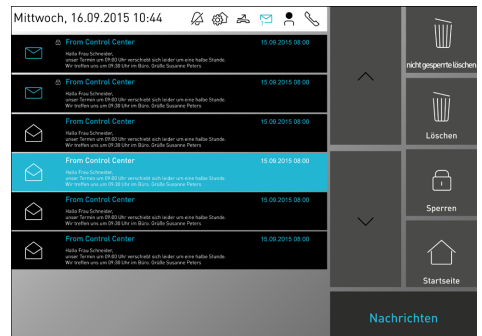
Mittwoch, 16.09.2015 10:44

From Control Center 15.09.2015 08:00
Hallo Frau Schneider,
unser Termin um 09:00 Uhr verschiebt sich leider um eine halbe Stunde.
Wir treffen uns um 09:30 Uhr im Büro. Grüße Susanne Peters

From Control Center 15.09.2015 08:00
Hallo Frau Schneider,
unser Termin um 09:00 Uhr verschiebt sich leider um eine halbe Stunde.
Wir treffen uns um 09:30 Uhr im Büro. Grüße Susanne Peters

From Control Center 15.09.2015 08:00
Hallo Frau Schneider,
unser Termin um 09:00 Uhr verschiebt sich leider um eine halbe Stunde.
Wir treffen uns um 09:30 Uhr im Büro. Grüße Susanne Peters

From Control Center 15.09.2015 08:00
Hallo Frau Schneider,
unser Termin um 09:00 Uhr verschiebt sich leider um eine halbe Stunde.
Wir treffen uns um 09:30 Uhr im Büro. Grüße Susanne Peters

From Control Center 15.09.2015 08:00
Hallo Frau Schneider,
unser Termin um 09:00 Uhr verschiebt sich leider um eine halbe Stunde.
Wir treffen uns um 09:30 Uhr im Büro. Grüße Susanne Peters

From Control Center 15.09.2015 08:00
Hallo Frau Schneider,
unser Termin um 09:00 Uhr verschiebt sich leider um eine halbe Stunde.
Wir treffen uns um 09:30 Uhr im Büro. Grüße Susanne Peters

nicht gesperrte löschen

Löschen

Sperren

Startseite

Nachrichten